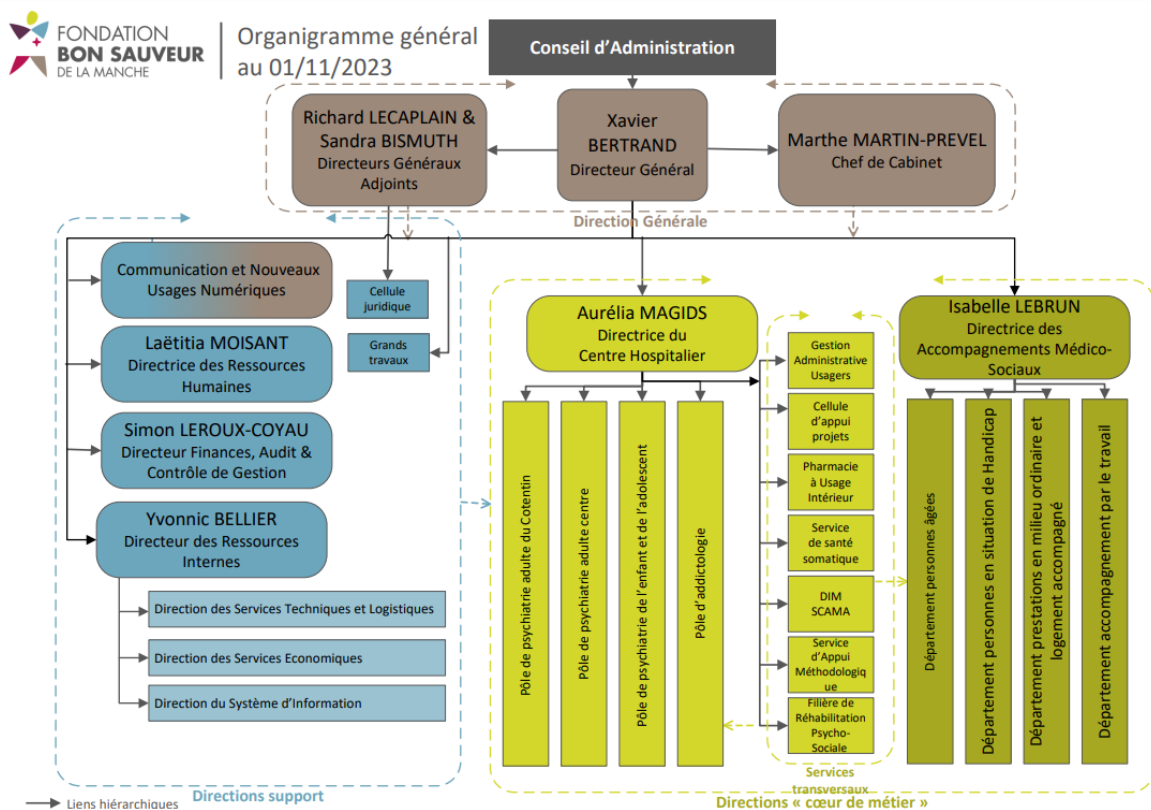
FONDATION
BON SAUVEUR
DE LA MANCHE

Organigramme général au 01/11/2023

Conseil d'Administration

Richard LECAPLAIN & Sandra BISMUTH
Directeurs Généraux Adjoints

Xavier BERTRAND
Directeur Général

Marthe MARTIN-PREVEL
Chef de Cabinet

Direction Générale

Communication et Nouveaux Usages Numériques

Cellule juridique

Grands travaux

Laëtitia MOISANT
Directrice des Ressources Humaines

Simon LEROUX-COYAU
Directeur Finances, Audit & Contrôle de Gestion

Yvonnic BELLIER
Directeur des Ressources Internes

Direction des Services Techniques et Logistiques

Direction des Services Economiques

Direction du Système d'Information

Directions support

Aurélia MAGIDS
Directrice du Centre Hospitalier

Pôle de psychiatrie adulte du Cotentin

Pôle de psychiatrie adulte centre

Pôle de psychiatrie de l'enfant et de l'adolescent

Pôle d'addictologie

Gestion Administrative Usagers

Cellule d'appui projets

Pharmacie à Usage Intérieur

Service de santé somatique

DIM SCAMA

Service d'Appui Méthodologique

Filière de Réhabilitation Psycho-Sociale

Services transversaux

Isabelle LEBRUN
Directrice des Accompagnements Médico-Sociaux

Département personnes âgées

Département personnes en situation de Handicap

Département prestations en milieu ordinaire et logement accompagné

Département accompagnement par le travail

Directions « cœur de métier »

Liens hiérarchiques